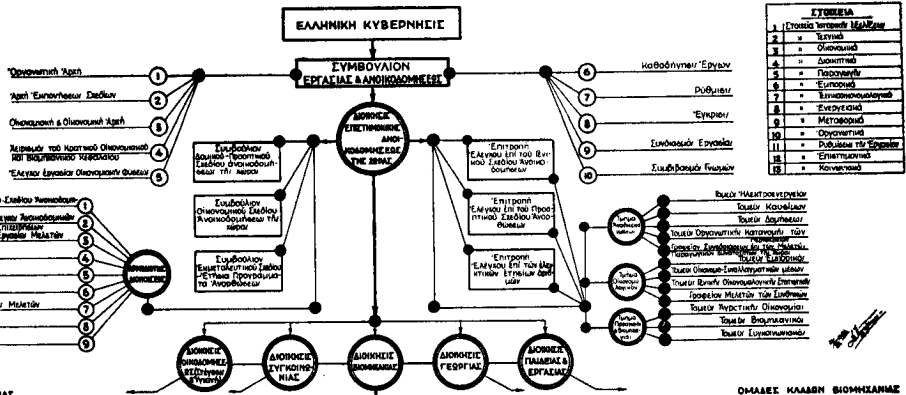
ΕΛΛΗΝΙΚΗ ΚΥΒΕΡΝΗΣΙΣ

ΣΥΜΒΟΥΛΙΟΝ ΕΡΓΑΣΙΑΣ & ΑΝΟΙΚΟΔΟΜΗΣΕΩΣ

ΔΙΟΙΚΗΣΙΣ ΕΠΙΣΤΗΜΟΝΙΚΗΣ ΑΝΟΙΚΟΔΟΜΗΣΕΩΣ ΤΗΣ ΧΩΡΑΣ

Ὀργανωτικὴ Ἀρχή 1
Ἀρχὴ Ἐκπονήσεως Σχεδίων 2
Οἰκονομικὴ & Οἰκονομικὴ Ἀρχή 3
Χειρισμὸς τοῦ Κρατικοῦ Οἰκονομικοῦ καὶ Βιομηχανικοῦ Κεφαλαίου 4
Ἔλεγχος Ἐργασίας Οἰκονομικῆς Φύσεως 5

6 Καθοδήγησις Ἔργων
7 Ρύθμισις
8 Ἔγκρισις
9 Συνδυασμὸς Ἐργασιῶν
10 Συνδιασμὸς Γνωμῶν

Συμβούλιον Δομικοῦ-Προοπτικοῦ Σχεδίου Ἀνοικοδομήσεως τῆς χώρας

Συμβούλιον Οἰκονομικοῦ Σχεδίου Ἀνοικοδομήσεως τῆς χώρας

Συμβούλιον Ἐκμεταλλευτικοῦ Σχεδίου Ἐτήσια Προγράμματα Ἀνορθώσεως

Ἐπιτροπὴ Ἐλέγχου ἐπὶ τοῦ Γενικοῦ Σχεδίου Ἀνοικοδομήσεως

Ἐπιτροπὴ Ἐλέγχου ἐπὶ τοῦ Προοπτικοῦ Σχεδίου Ἀνορθώσεως

Ἐπιτροπὴ Ἐλέγχου ἐπὶ τῶν ἐλεγκτικῶν ἐτησίων ὀργάνων

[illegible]-Σχεδίου Ἀνοικοδομ... 1
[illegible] Ἀνοικοδομήσεως 2
Ἐπιτροπῆς 3
Ἐργασίας Μελετῶν 4
5
6
Μελετῶν 7
8
9

ΟΡΓΑΝΩΤΙΚΗ ΔΙΟΙΚΗΣΙΣ

Τμῆμα Παραγωγῆς
Τμῆμα Οἰκονομικῶν Ἀγορῶν
Τμῆμα Παρακολουθήσεως

Τομεὺς Ἠλεκτροενεργείας
Τομεὺς Καυσίμων
Τομεὺς Δομήσεως
Τομεὺς Ὀργανωτικῆς Κατανομῆς τῶν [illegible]
Γραφεῖον Συνδυασμοῦ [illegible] τῶν Μελετῶν
Τομεὺς Ἐξοπλισμοῦ
Τομεὺς Οἰκονομο-Συναλλαγματικῶν μέσων
Τομεὺς Ἐργασίας Οἰκονομολογικῆς Στατιστικῆς
Γραφεῖον Μελετῶν τῶν Συνθηκῶν
Τομεὺς Ἀγροτικῆς Οἰκονομίας
Τομεὺς Βιομηχανικός
Τομεὺς Συγκοινωνιακός

ΔΙΟΙΚΗΣΙΣ ΟΙΚΟΔΟΜΗΣΕΩΣ
ΔΙΟΙΚΗΣΙΣ ΣΥΓΚΟΙΝΩΝΙΑΣ
ΔΙΟΙΚΗΣΙΣ ΒΙΟΜΗΧΑΝΙΑΣ
ΔΙΟΙΚΗΣΙΣ ΓΕΩΡΓΙΑΣ
ΔΙΟΙΚΗΣΙΣ ΠΑΙΔΕΙΑΣ & ΕΡΓΑΣΙΑΣ

ΟΜΑΔΕΣ ΚΛΑΔΩΝ ΒΙΟΜΗΧΑΝΙΑΣ

ΣΤΟΙΧΕΙΑ
| | |
|---|---|
| 1 | Στοιχεῖα Ἱστορικῆς Μελέτης |
| 2 | » Τεχνικά |
| 3 | » Οἰκονομικά |
| 4 | » Διοικητικά |
| 5 | » Παραγωγῆς |
| 6 | » Ἐμπορικά |
| 7 | » Ἐθνικοοικονομολογικά |
| 8 | » Ἐνεργειακά |
| 9 | » Μεταφορικά |
| 10 | » Ὀργανωτικά |
| 11 | » Ρυθμίσεως τῶν Ἔργων |
| 12 | » Ἐπιστημονικά |
| 13 | » Κοινωνικά |

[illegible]